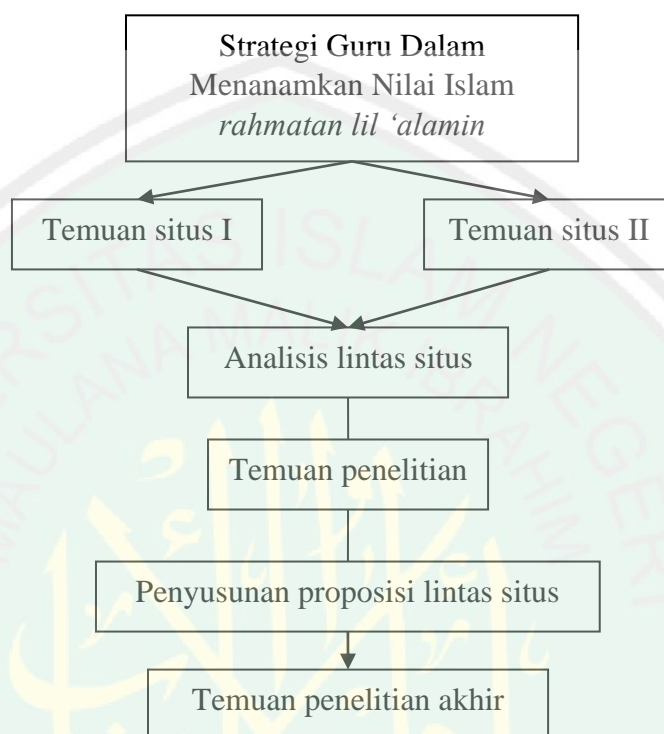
Strategi Guru Dalam Menanamkan Nilai Islam *rahmatan lil 'alamin*

Temuan situs I

Temuan situs II

Analisis lintas situs

Temuan penelitian

Penyusunan proposisi lintas situs

Temuan penelitian akhir